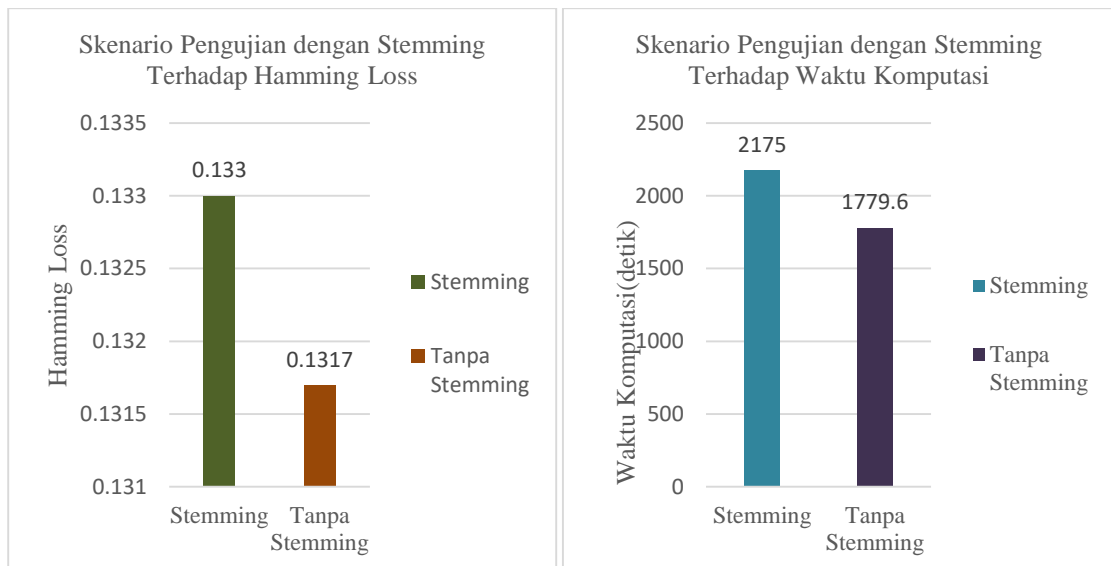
Skenario Pengujian dengan Stemming Terhadap Hamming Loss

Hamming Loss

0.1335
0.133
0.1325
0.132
0.1315
0.131

0.133
0.1317

Stemming
Tanpa Stemming

Stemming
Tanpa Stemming

Skenario Pengujian dengan Stemming Terhadap Waktu Komputasi

Waktu Komputasi(detik)

2500
2000
1500
1000
500
0

2175
1779.6

Stemming
Tanpa Stemming

Stemming
Tanpa Stemming